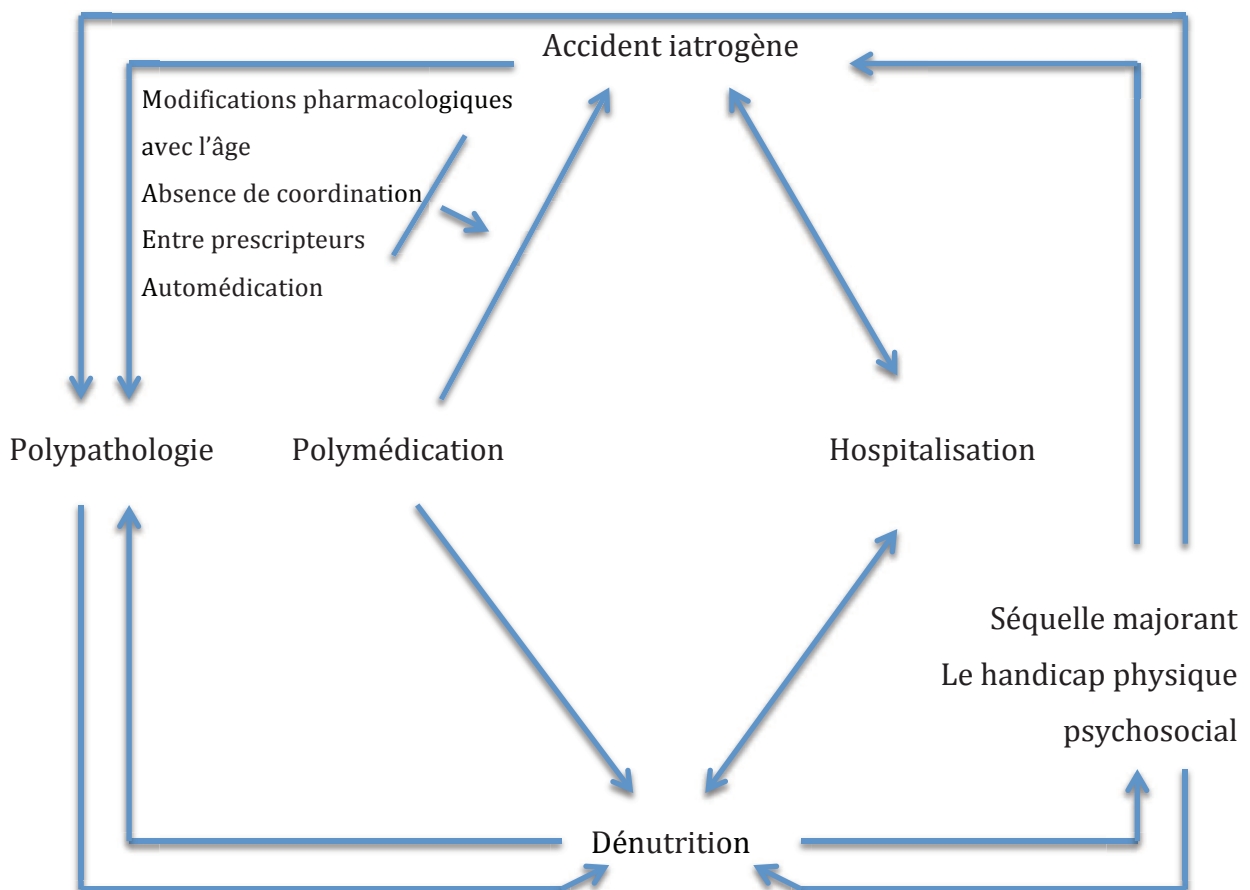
Accident iatrogène

Modifications pharmacologiques
avec l'âge
Absence de coordination
Entre prescripteurs
Automédication

Polypathologie

Polymédication

Hospitalisation

Séquelle majorant
Le handicap physique
psychosocial

Dénutrition